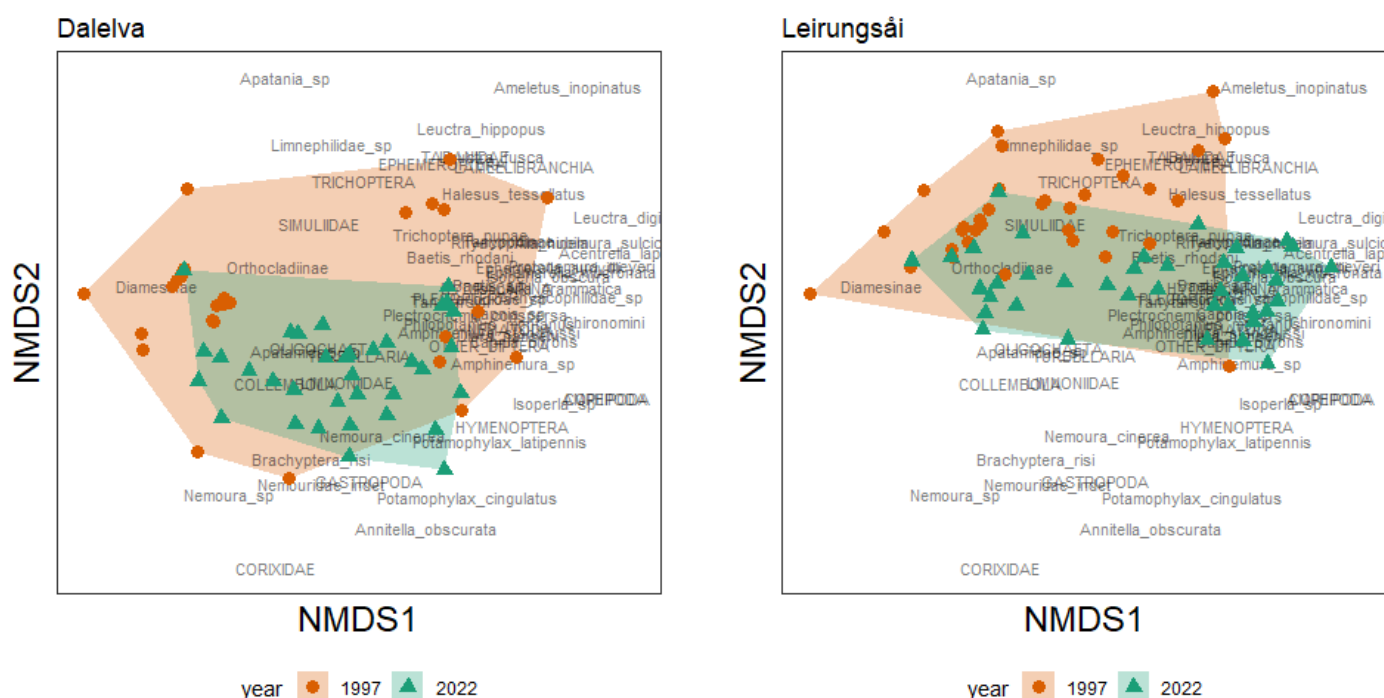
Dalelva

Apatania_sp
Ameletus_inopinatus
Leuctra_hippopus
Limnephilidae_sp
TIPULIDAE
EPHEMEROPTERA
Leuctra_fusca
LAMELLIBRANCHIA
TRICHOPTERA
Halesus_tessellatus
Leuctra_digi
SIMULIIDAE
Trichoptera_pupae
Rhyacophila_nubila
Nemoura_sulcic
Acentrella_lap
Baetis_rhodani
Orthocladiinae
Diamesinae
Ephemerella_aurivillii
Ceratopogonidae
Isoperla_grammatica
Tanypodinae
Rhyacophilidae_sp
Plectrocnemia_conspersa
Philopotamus_montanus
Chironomini
Amphinemura_borealis
OLIGOCHAETA
TURBELLARIA
OTHER_DIPTERA
Apatania
Amphinemura_sp
COLLEMBOLA
LIMONIIDAE
Isoperla_sp
COPEPODA
HYMENOPTERA
Nemoura_cinerea
Potamophylax_latipennis
Brachyptera_risi
Nemouridae_indet
GASTROPODA
Nemoura_sp
Potamophylax_cingulatus
Annitella_obscurata
CORIXIDAE

NMDS2
NMDS1

Leirungsåi

Apatania_sp
Ameletus_inopinatus
Leuctra_hippopus
Limnephilidae_sp
TIPULIDAE
EPHEMEROPTERA
Leuctra_fusca
LAMELLIBRANCHIA
TRICHOPTERA
Halesus_tessellatus
Leuctra_digi
SIMULIIDAE
Trichoptera_pupae
Nemoura_sulcic
Acentrella_lap
Baetis_rhodani
Orthocladiinae
Diamesinae
Isoperla_grammatica
Rhyacophilidae_sp
Plectrocnemia_conspersa
Chironomini
OLIGOCHAETA
TURBELLARIA
OTHER_DIPTERA
Apatania
Amphinemura_sp
COLLEMBOLA
LIMONIIDAE
Isoperla_sp
COPEPODA
HYMENOPTERA
Nemoura_cinerea
Potamophylax_latipennis
Brachyptera_risi
Nemouridae_indet
GASTROPODA
Nemoura_sp
Potamophylax_cingulatus
Annitella_obscurata
CORIXIDAE

NMDS2
NMDS1

year 1997 2022
year 1997 2022